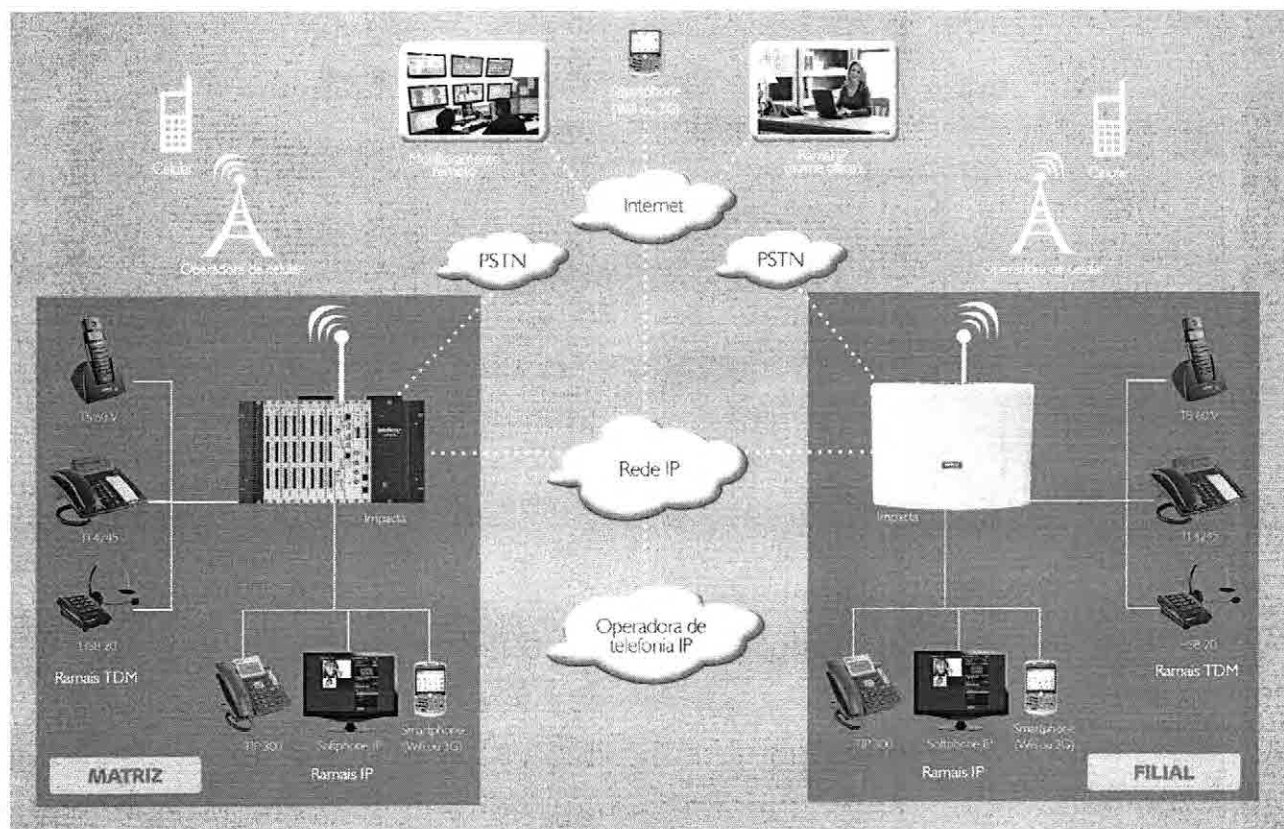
Celular

Monitoramento remoto

Smartphone (Wifi ou 3G)

Ramal IP home office

Celular

Operadora de celular

Internet

PSTN

PSTN

Operadora de celular

TS 60 V

TI 4245

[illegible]

Ramais TDM

Impacta

Rede IP

Operadora de telefonia IP

TIP 300

Softphone IP

Smartphone (Wifi ou 3G)

Ramais IP

MATRIZ

Impacta

TS 60 V

TI 4245

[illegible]

Ramais TDM

TIP 300

Softphone IP

Smartphone (Wifi ou 3G)

Ramais IP

FILIAL